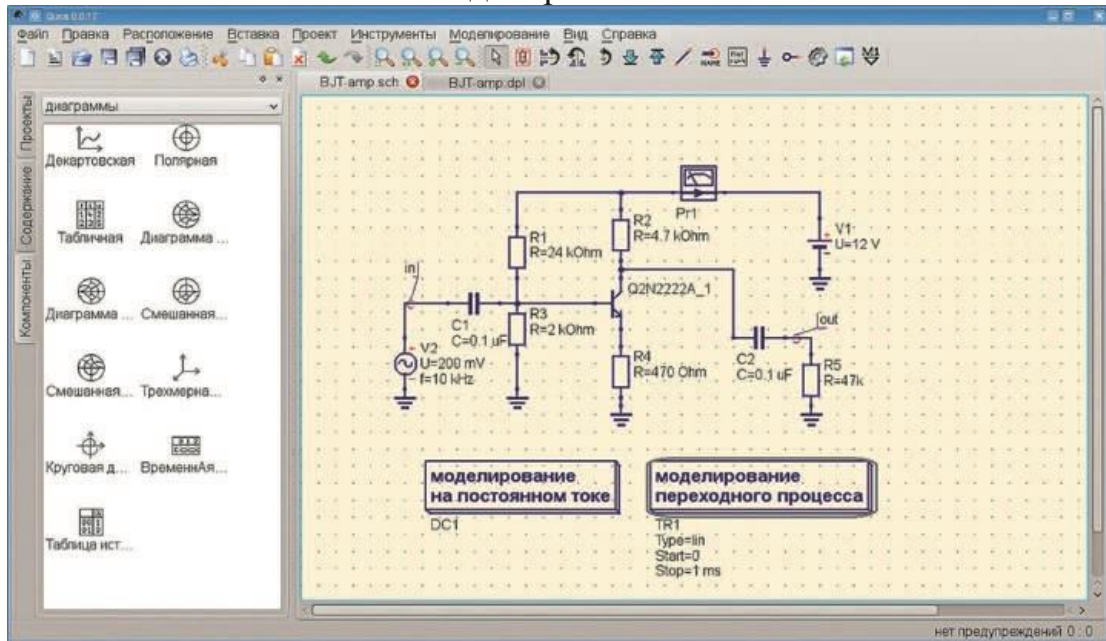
Qucs 0.0.17

Файл Правка Расположение Вставка Проект Инструменты Моделирование Вид Справка

BJT-amp.sch BJT-amp.dpl

диаграммы

Проекты Содержание Компоненты

Декартовская Полярная

Табличная Диаграмма ...

Диаграмма ... Смешанная...

Смешанная... Трехмерна...

Круговая д... ВременнАя...

Таблица ист...

Pr1

V1 U=12 V

R2 R=4.7 kOhm

R1 R=24 kOhm

in

Q2N2222A_1

C1 C=0.1 uF

R3 R=2 kOhm

V2 U=200 mV f=10 kHz

R4 R=470 Ohm

out

C2 C=0.1 uF

R5 R=47k

моделирование на постоянном токе

DC1

моделирование переходного процесса

TR1
Type=lin
Start=0
Stop=1 ms

нет предупреждений 0 : 0